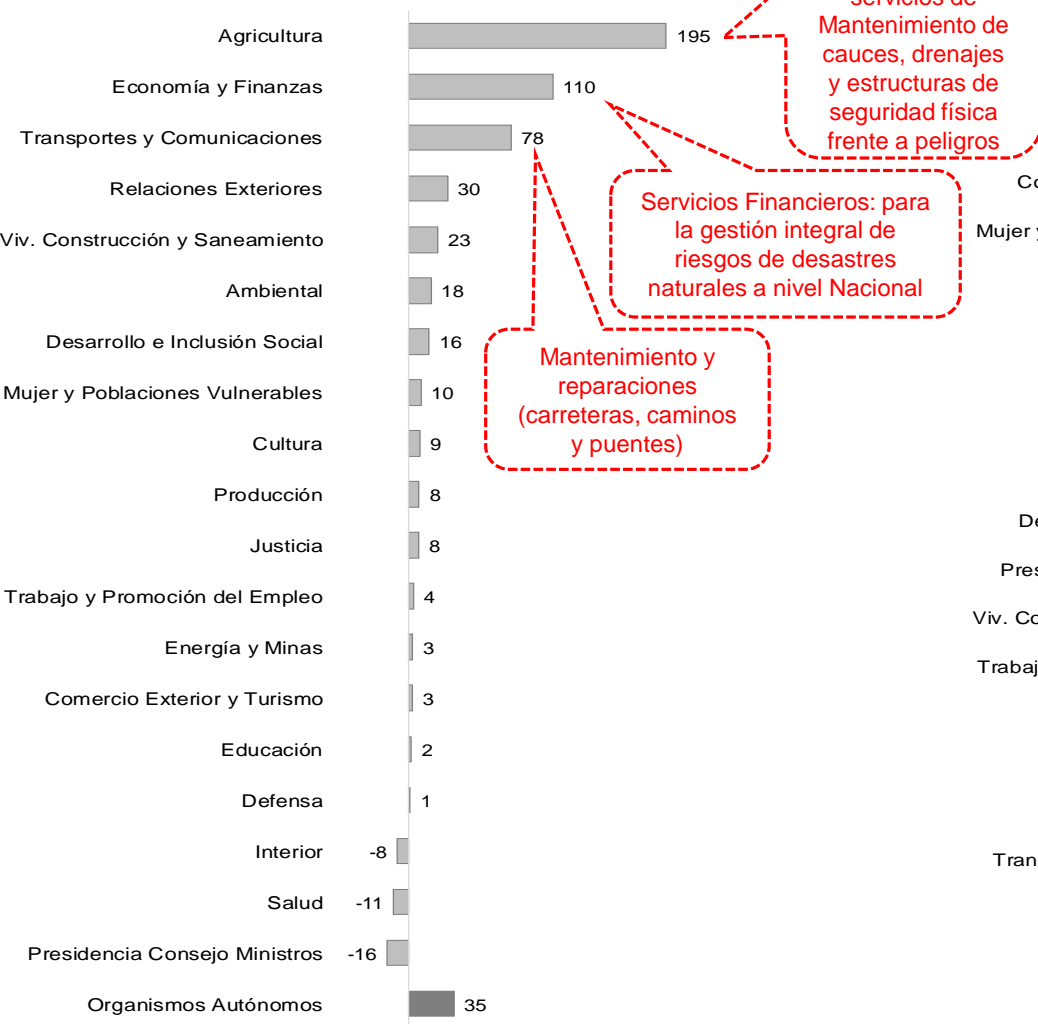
Agricultura 195
Economía y Finanzas 110
Transportes y Comunicaciones 78
Relaciones Exteriores 30
Viv. Construcción y Saneamiento 23
Ambiental 18
Desarrollo e Inclusión Social 16
Mujer y Poblaciones Vulnerables 10
Cultura 9
Producción 8
Justicia 8
Trabajo y Promoción del Empleo 4
Energía y Minas 3
Comercio Exterior y Turismo 3
Educación 2
Defensa 1
Interior -8
Salud -11
Presidencia Consejo Ministros -16
Organismos Autónomos 35

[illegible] servicios de Mantenimiento de cauces, drenajes y estructuras de seguridad física frente a peligros

Servicios Financieros: para la gestión integral de riesgos de desastres naturales a nivel Nacional

Mantenimiento y reparaciones (carreteras, caminos y puentes)

Co
Mujer y
De
Pres
Viv. Co
Trabaj
Tran